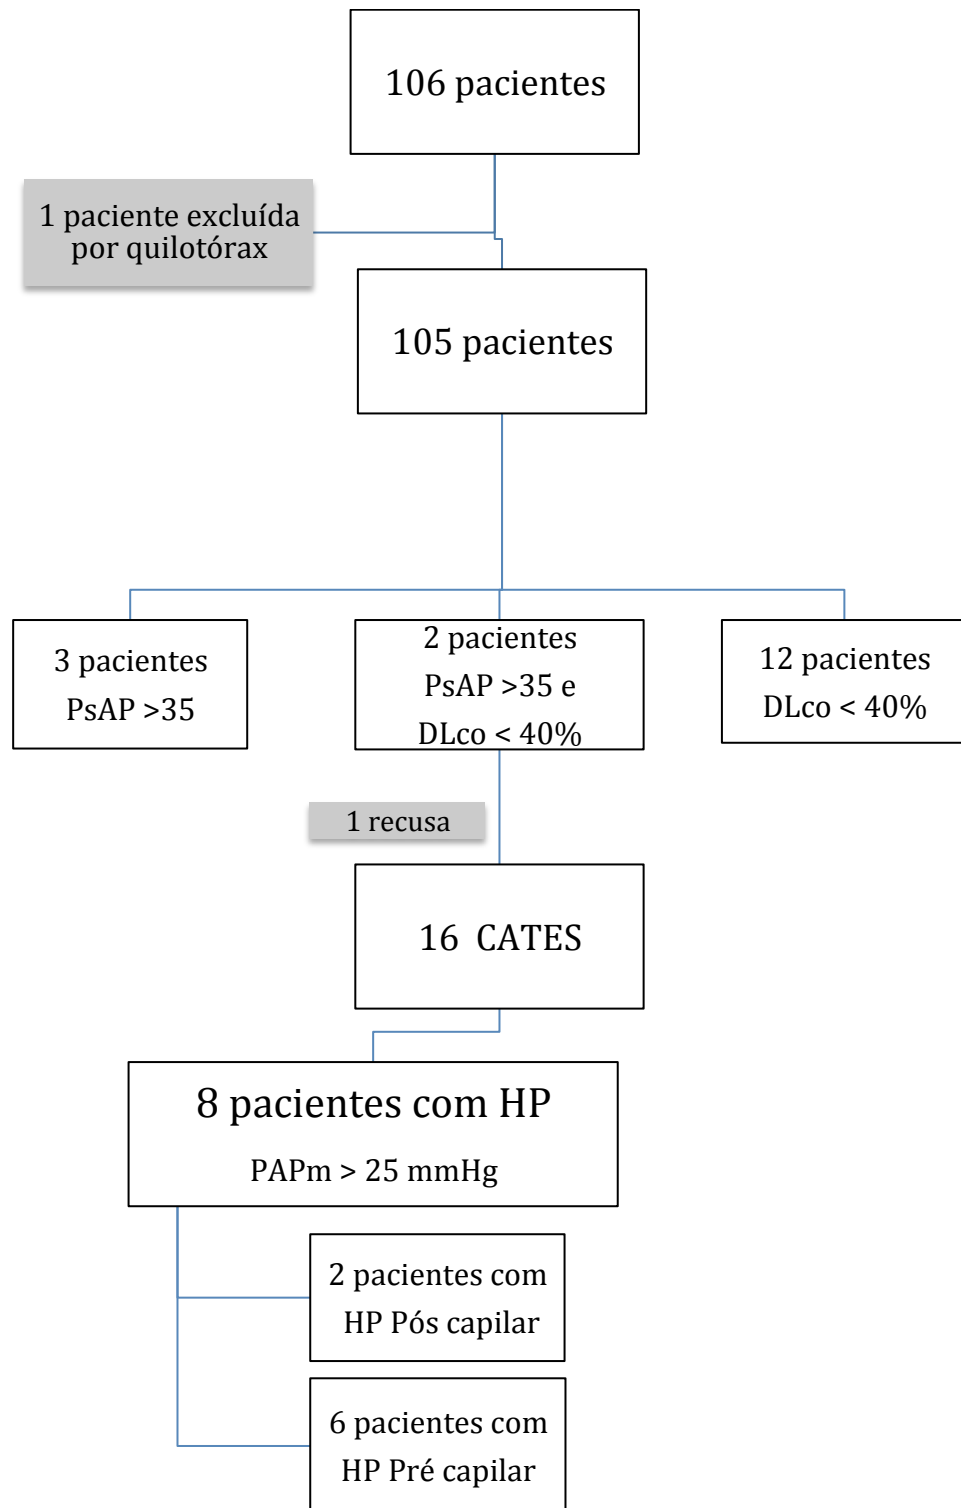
106 pacientes

1 paciente excluída por quilotórax

105 pacientes

3 pacientes PsAP >35

2 pacientes PsAP >35 e DLco < 40%

12 pacientes DLco < 40%

1 recusa

16 CATES

8 pacientes com HP

PAPm > 25 mmHg

2 pacientes com HP Pós capilar

6 pacientes com HP Pré capilar